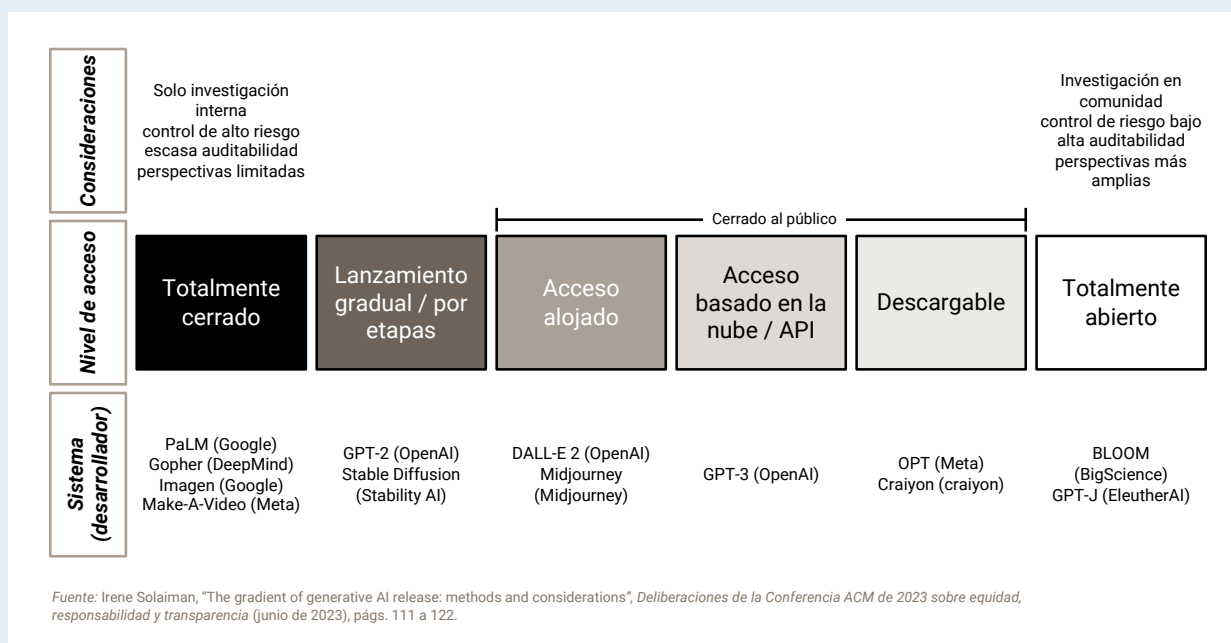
Consideraciones

Solo investigación interna
control de alto riesgo
escasa auditabilidad
perspectivas limitadas

Investigación en comunidad
control de riesgo bajo
alta auditabilidad
perspectivas más amplias

Nivel de acceso

Cerrado al público

Totalmente cerrado

Lanzamiento gradual / por etapas

Acceso alojado

Acceso basado en la nube / API

Descargable

Totalmente abierto

Sistema (desarrollador)

PaLM (Google)
Gopher (DeepMind)
Imagen (Google)
Make-A-Video (Meta)

GPT-2 (OpenAI)
Stable Diffusion
(Stability AI)

DALL-E 2 (OpenAI)
Midjourney
(Midjourney)

GPT-3 (OpenAI)

OPT (Meta)
Craiyon (craiyon)

BLOOM
(BigScience)
GPT-J (EleutherAI)

Fuente: Irene Solaiman, "The gradient of generative AI release: methods and considerations", Deliberaciones de la Conferencia ACM de 2023 sobre equidad, responsabilidad y transparencia (junio de 2023), págs. 111 a 122.